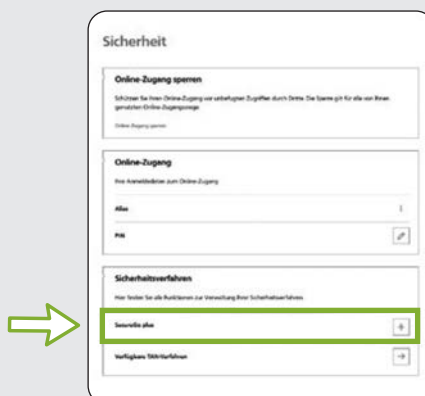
Sicherheit

Online-Zugang sperren

Schützen Sie Ihren Online-Zugang vor unbefugten Zugriffen durch Dritte. Die Sperre gilt für alle von Ihnen genutzten Online-Zugangswege.

Online-Zugang sperren

Online-Zugang

Ihre Anmeldedaten zum Online-Zugang

Alias

PIN

Sicherheitsverfahren

Hier finden Sie alle Funktionen zur Verwaltung Ihrer Sicherheitsverfahren

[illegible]

Verfügbare TAN-Verfahren